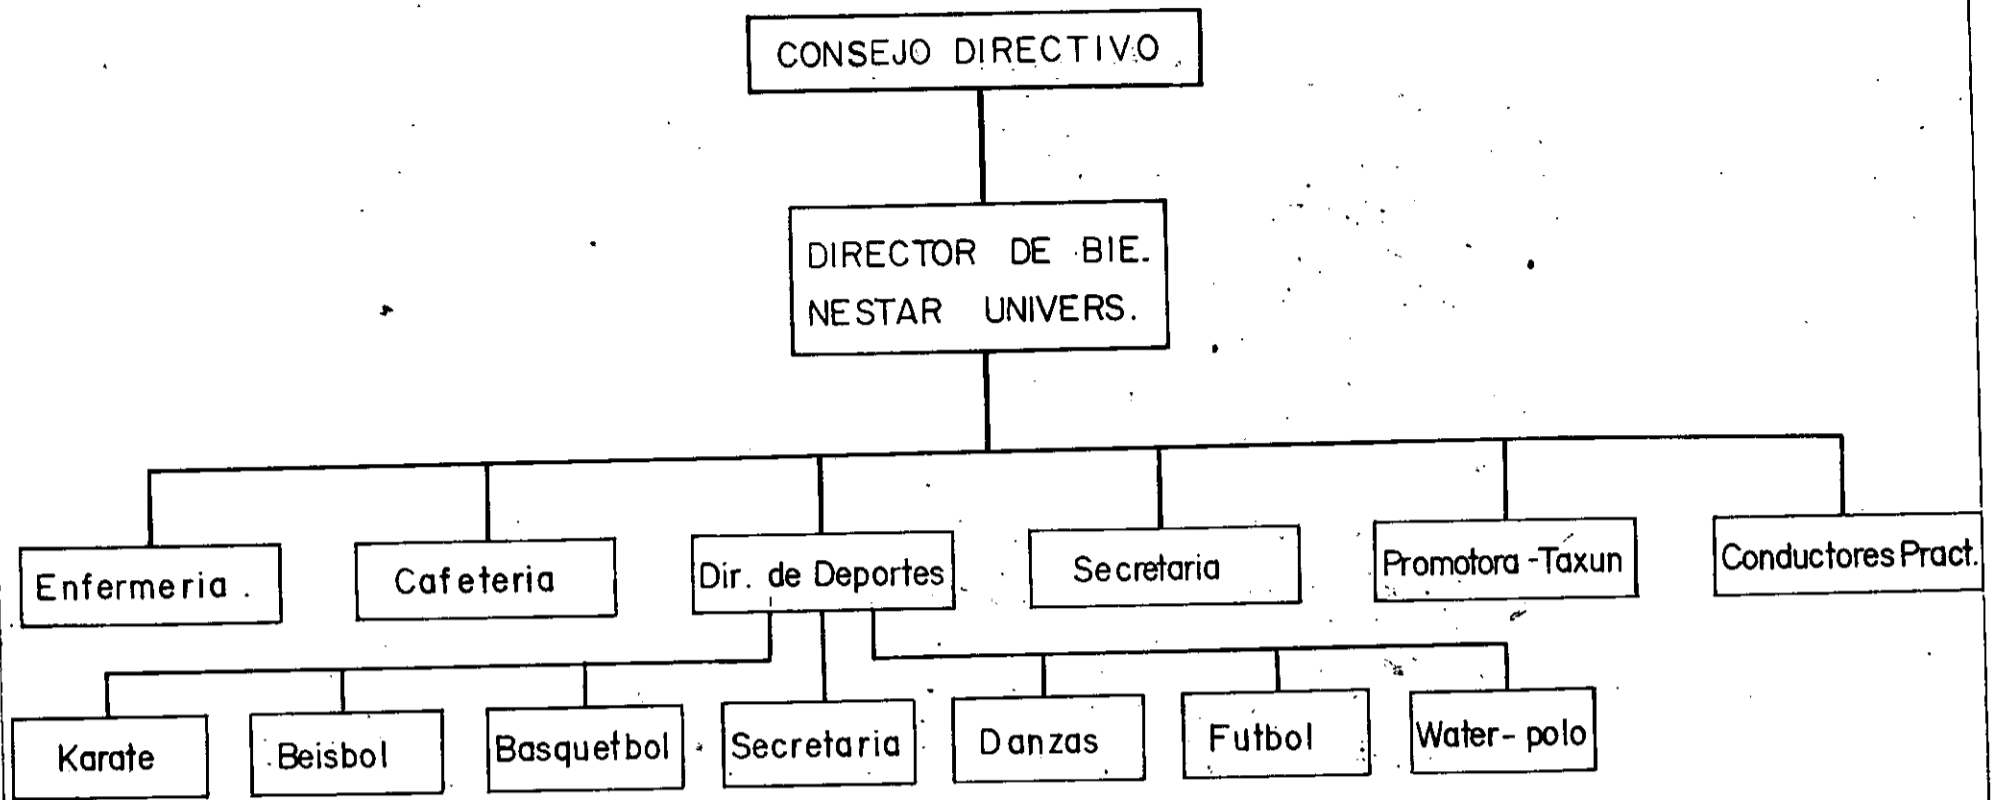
CONSEJO DIRECTIVO

DIRECTOR DE BIENESTAR UNIVERS.

Enfermeria .

Cafeteria

Dir. de Deportes

Secretaria

Promotora -Taxun

Conductores Pract.

Karate

Beisbol

Basquetbol

Secretaria

Danzas

Futbol

Water- polo